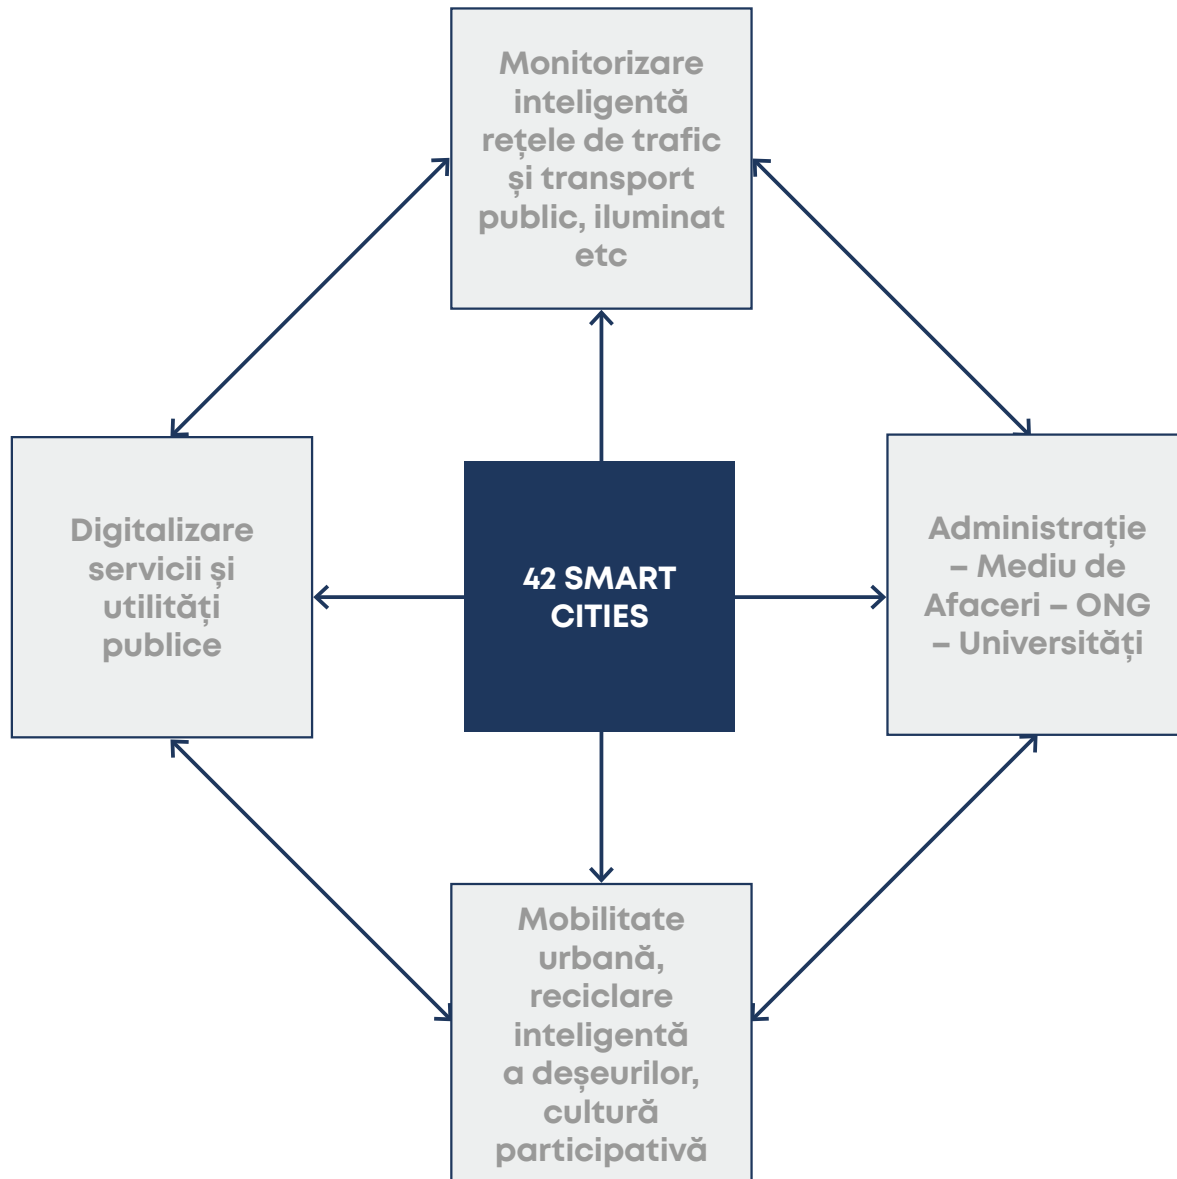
Monitorizare inteligentă rețele de trafic și transport public, iluminat etc

Digitalizare servicii și utilități publice

42 SMART CITIES

Administrație – Mediu de Afaceri – ONG – Universități

Mobilitate urbană, reciclare inteligentă a deșeurilor, cultură participativă